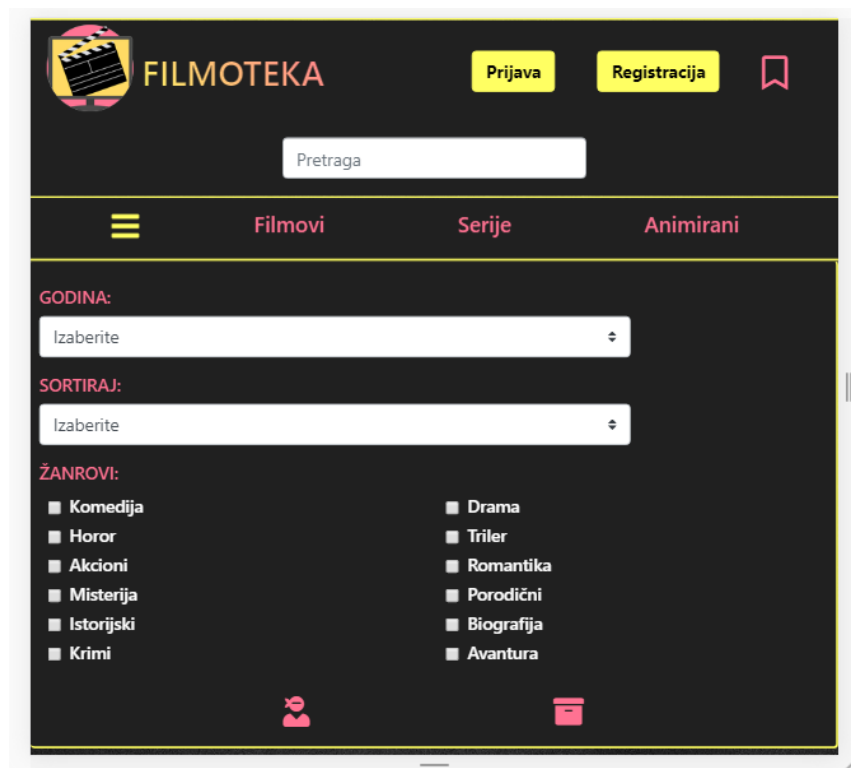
FILMOTEKA

Prijava

Registracija

Pretraga

Filmovi

Serije

Animirani

GODINA:

Izaberite

SORTIRAJ:

Izaberite

ŽANROVI:

Komedija
Horor
Akcioni
Misterija
Istorijski
Krimi

Drama
Triler
Romantika
Porodični
Biografija
Avantura